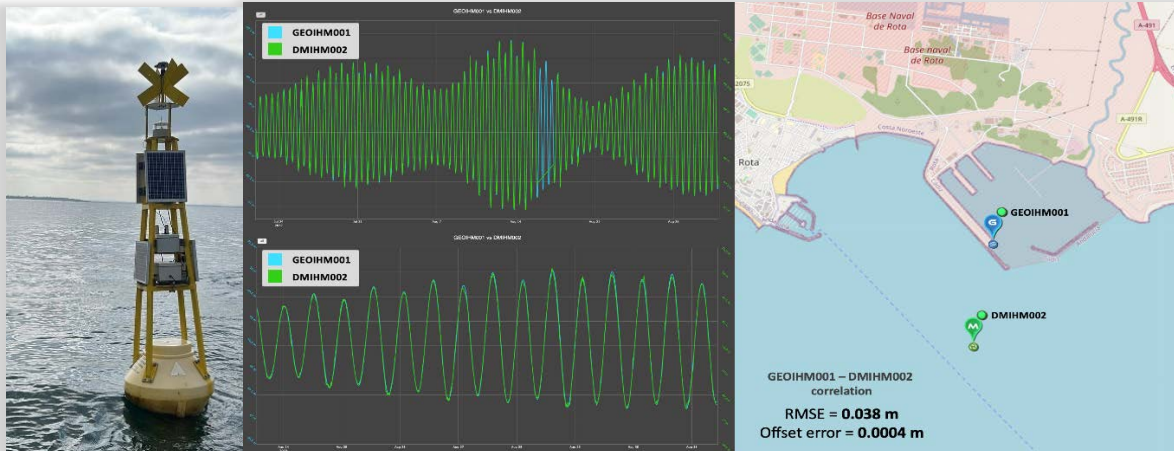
GEOIHM001 vs DMIHM002

GEOIHM001
DMIHM002

GEOIHM001 vs DMIHM002

GEOIHM001
DMIHM002

Base Naval de Rota
Base naval de Rota
A-491
A-491R
2075
Rota
Costa Noroeste
GEOIHM001
DMIHM002

GEOIHM001 – DMIHM002 correlation
RMSE = 0.038 m
Offset error = 0.0004 m